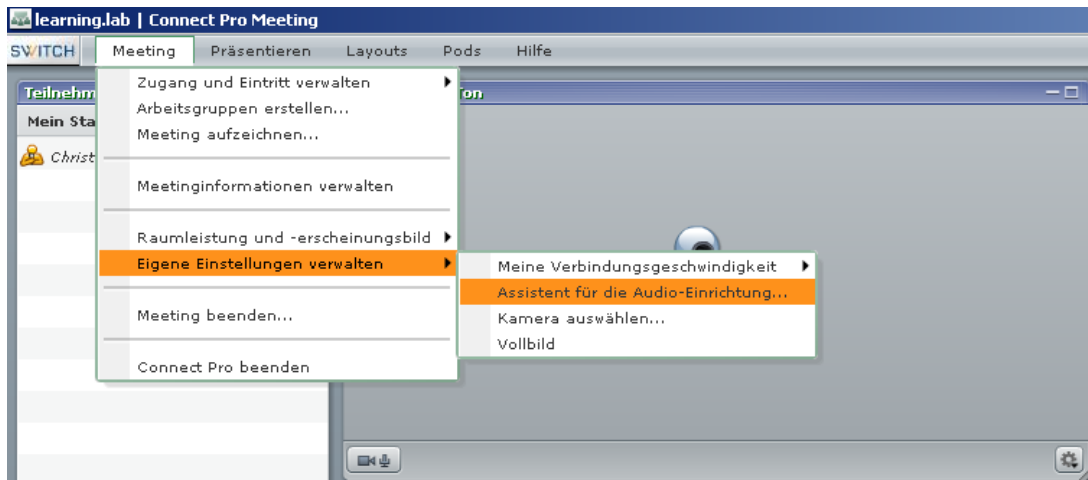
learning.lab | Connect Pro Meeting

SWITCH Meeting Präsentieren Layouts Pods Hilfe

Teilnehm

Mein Sta

Christ

ton

Zugang und Eintritt verwalten
Arbeitsgruppen erstellen...
Meeting aufzeichnen...

Meetinginformationen verwalten

Raumleistung und -erscheinungsbild
Eigene Einstellungen verwalten

Meeting beenden...

Connect Pro beenden

Meine Verbindungsgeschwindigkeit
Assistent für die Audio-Einrichtung...
Kamera auswählen...
Vollbild